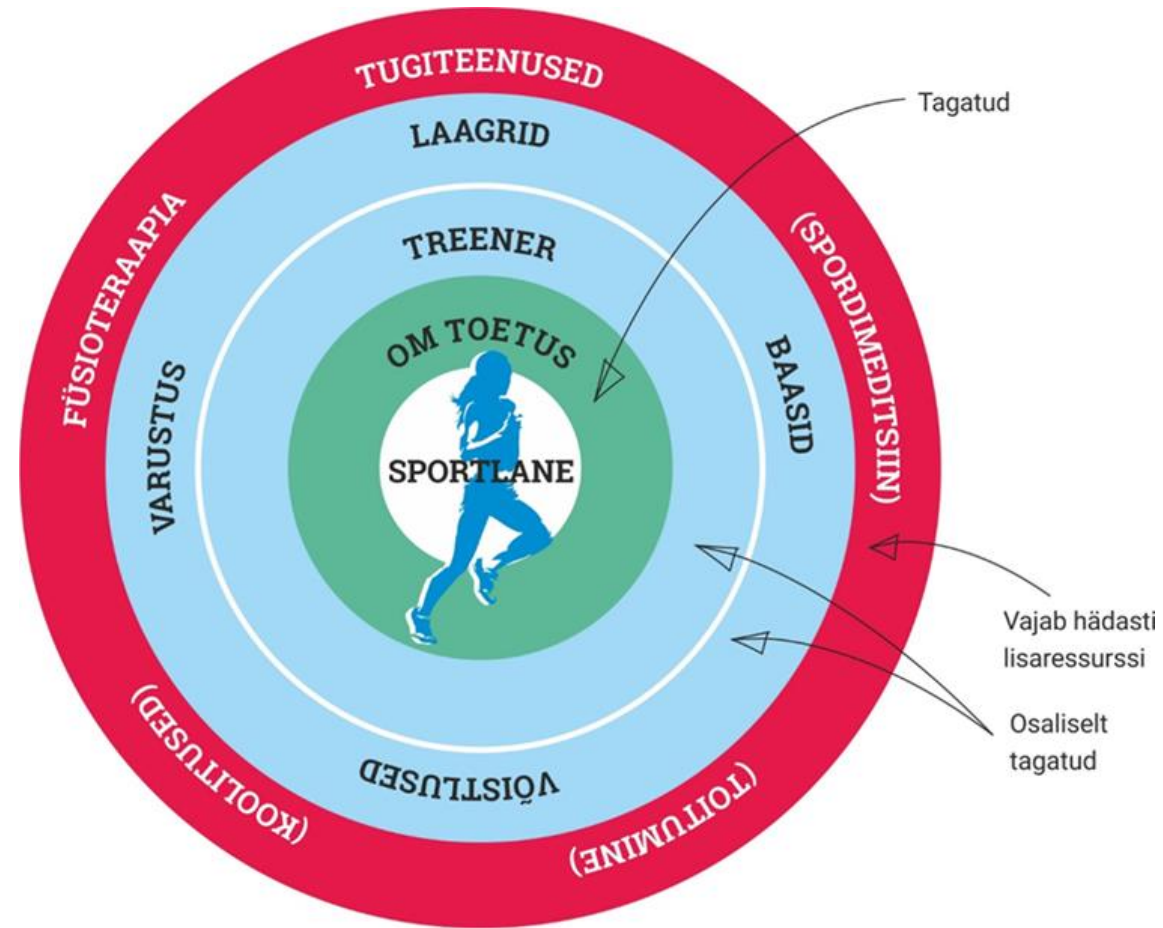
TUGITEENUSED

LAAGRID

TREENER

OM TOETUS

SPORTLANE

VARUSTUS

BAASID

FÜSIOTERAAPIA

(SPORDIMEDITSIIN)

VÕISTLUSED

(KOOLITUSED)

(TOITUMINE)

Tagatud

Vajab hädasti lisaressurssi

Osaliselt tagatud